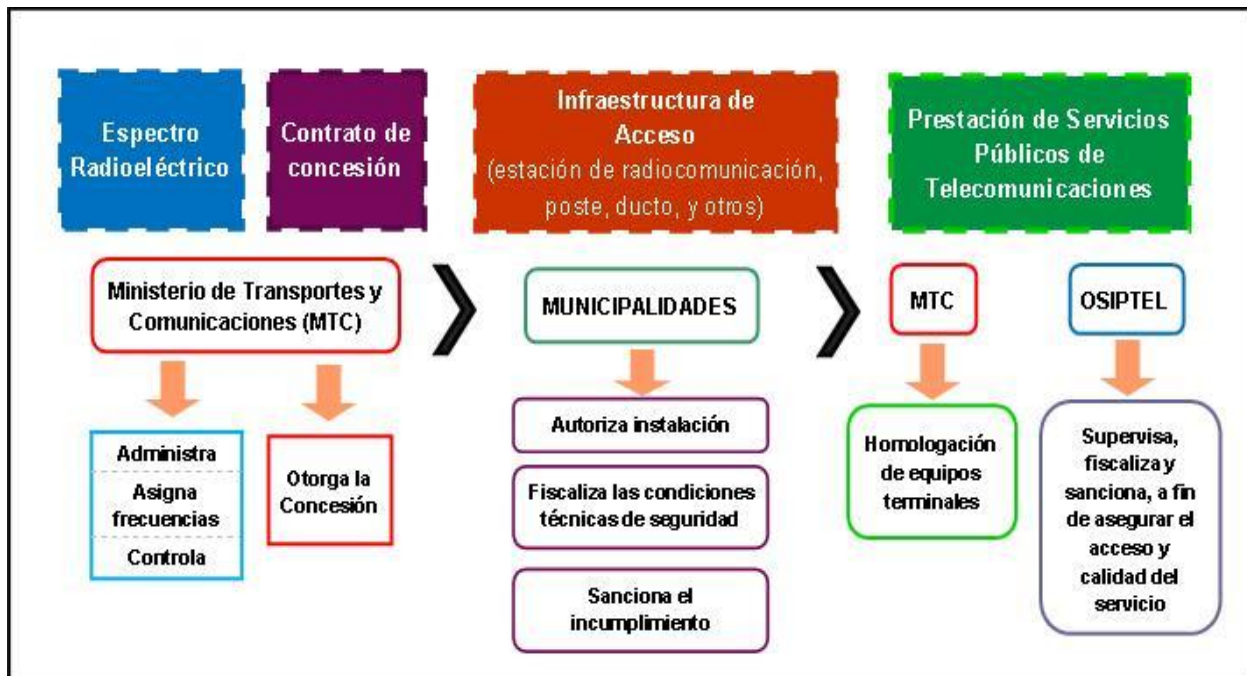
Espectro Radioeléctrico

Contrato de concesión

Infraestructura de Acceso (estación de radiocomunicación, poste, ducto, y otros)

Prestación de Servicios Públicos de Telecomunicaciones

Ministerio de Transportes y Comunicaciones (MTC)

Administra

Asigna frecuencias

Controla

Otorga la Concesión

MUNICIPALIDADES

Autoriza instalación

Fiscaliza las condiciones técnicas de seguridad

Sanciona el incumplimiento

MTC

Homologación de equipos terminales

OSIPTEL

Supervisa, fiscaliza y sanciona, a fin de asegurar el acceso y calidad del servicio